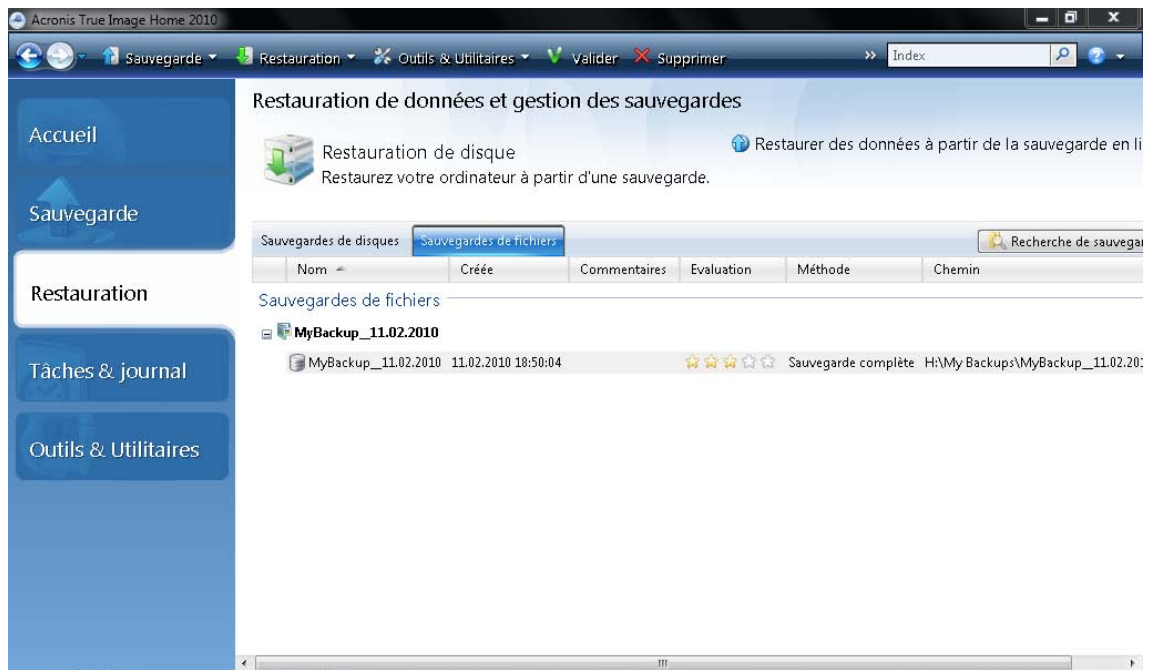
Acronis True Image Home 2010

Sauvegarde Restauration Outils & Utilitaires Valider Supprimer Index

Accueil

Sauvegarde

Restauration

Tâches & journal

Outils & Utilitaires

Restauration de données et gestion des sauvegardes

Restauration de disque
Restaurez votre ordinateur à partir d'une sauvegarde.

Restaurer des données à partir de la sauvegarde en li

Sauvegardes de disques | Sauvegardes de fichiers

Recherche de sauvegar

| Nom | Créée | Commentaires | Evaluation | Méthode | Chemin |
|---|---|---|---|---|---|

Sauvegardes de fichiers

MyBackup_11.02.2010

MyBackup_11.02.2010 11.02.2010 18:50:04 Sauvegarde complète H:\My Backups\MyBackup_11.02.20